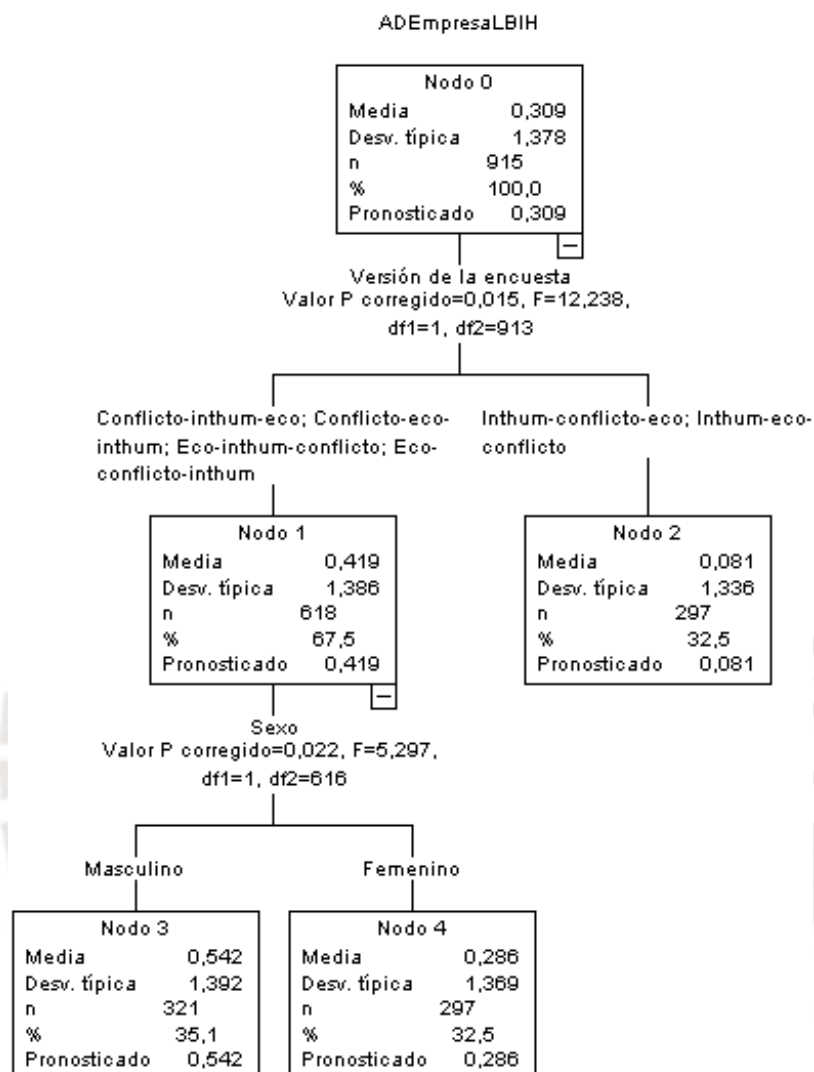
ADEmpresaLBIH

Nodo 0
Media 0,309
Desv. típica 1,378
n 915
% 100,0
Pronosticado 0,309

Versión de la encuesta
Valor P corregido=0,015, F=12,238, df1=1, df2=913

Conflicto-inthum-eco; Conflicto-eco-inthum; Eco-inthum-conflicto; Eco-conflicto-inthum

Inthum-conflicto-eco; Inthum-eco-conflicto

Nodo 1
Media 0,419
Desv. típica 1,386
n 618
% 67,5
Pronosticado 0,419

Nodo 2
Media 0,081
Desv. típica 1,336
n 297
% 32,5
Pronosticado 0,081

Sexo
Valor P corregido=0,022, F=5,297, df1=1, df2=616

Masculino

Femenino

Nodo 3
Media 0,542
Desv. típica 1,392
n 321
% 35,1
Pronosticado 0,542

Nodo 4
Media 0,286
Desv. típica 1,369
n 297
% 32,5
Pronosticado 0,286